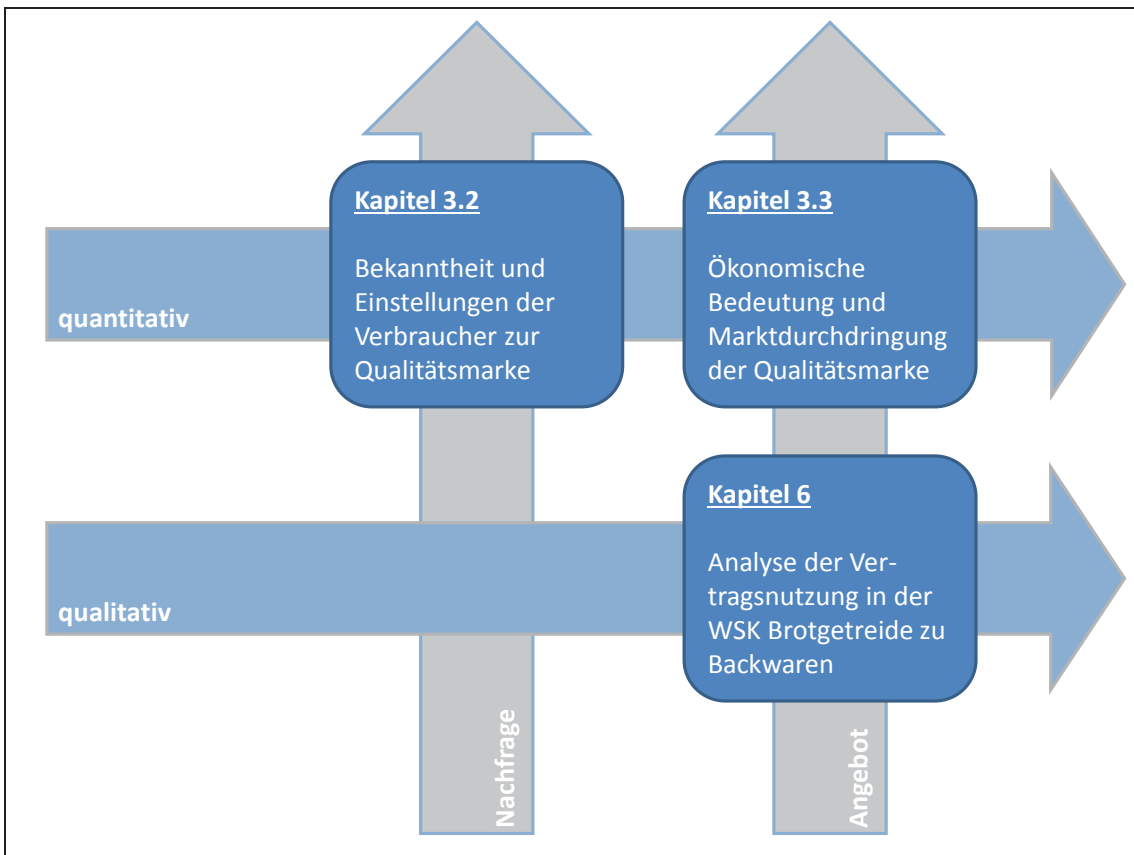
Kapitel 3.2

Bekanntheit und Einstellungen der Verbraucher zur Qualitätsmarke

Kapitel 3.3

Ökonomische Bedeutung und Marktdurchdringung der Qualitätsmarke

quantitativ

Kapitel 6

Analyse der Vertragsnutzung in der WSK Brotgetreide zu Backwaren

qualitativ

Nachfrage

Angebot